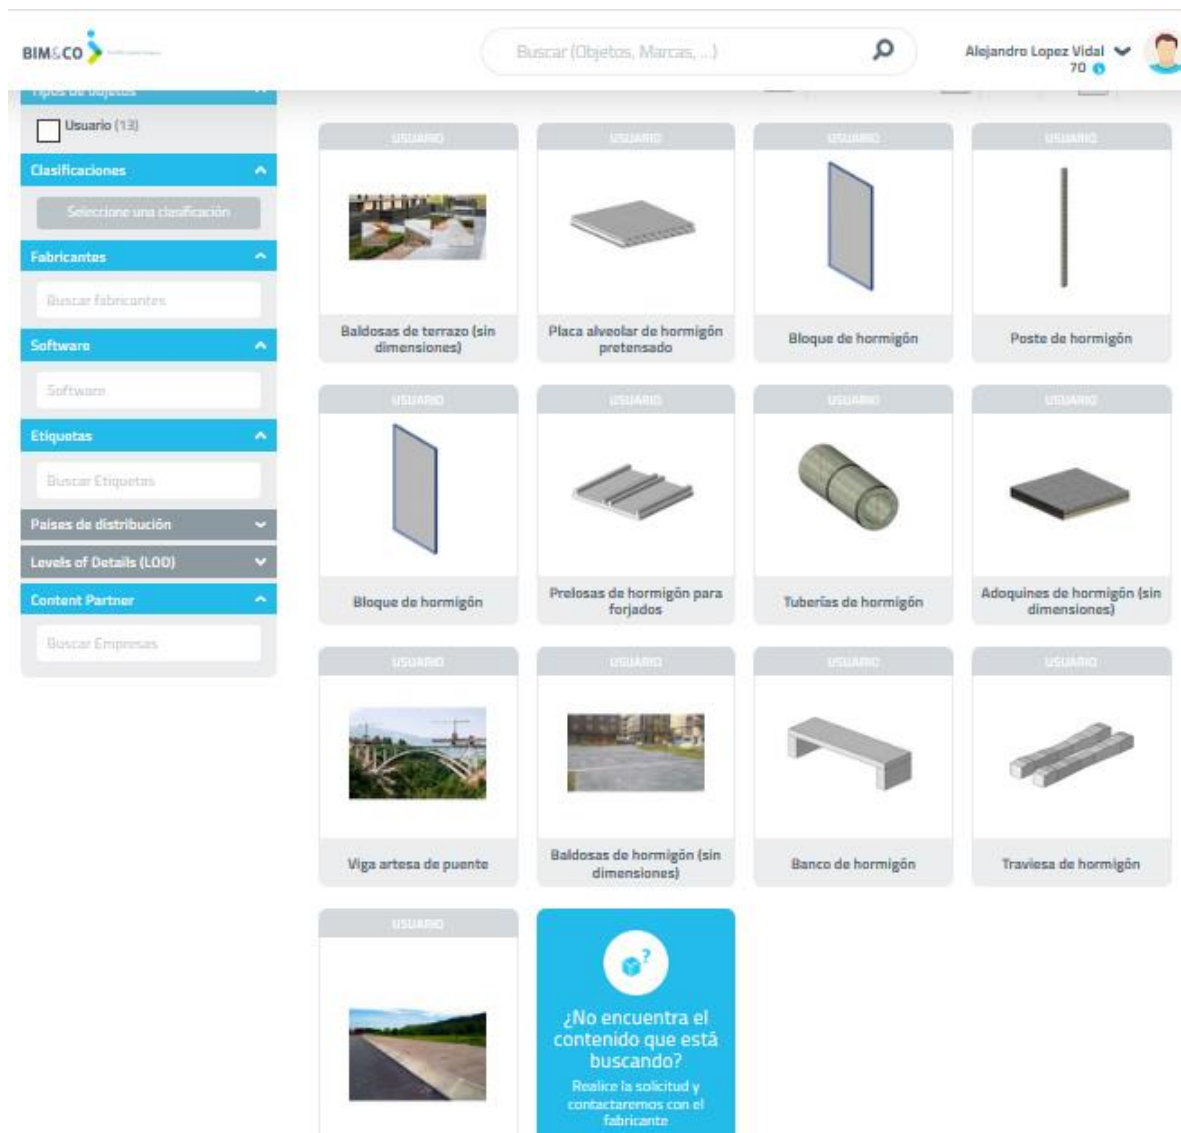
BIM&CO

Buscar (Objetos, Marcas, ...)

Alejandro Lopez Vidal
70

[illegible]

Usuario (13)

Clasificaciones

Seleccione una clasificación

Fabricantes

Buscar fabricantes

Software

Software

Etiquetas

Buscar Etiquetas

Países de distribución

Levels of Details (LOD)

Content Partner

Buscar Empresas

USUARIO
Baldosas de terrazo (sin dimensiones)

USUARIO
Placa alveolar de hormigón pretensado

USUARIO
Bloque de hormigón

USUARIO
Poste de hormigón

USUARIO
Bloque de hormigón

USUARIO
Prelosas de hormigón para forjados

USUARIO
Tuberías de hormigón

USUARIO
Adoquines de hormigón (sin dimensiones)

USUARIO
Viga artesa de puente

USUARIO
Baldosas de hormigón (sin dimensiones)

USUARIO
Banco de hormigón

USUARIO
Traviesa de hormigón

USUARIO

¿No encuentra el contenido que está buscando?

Realice la solicitud y contactaremos con el fabricante